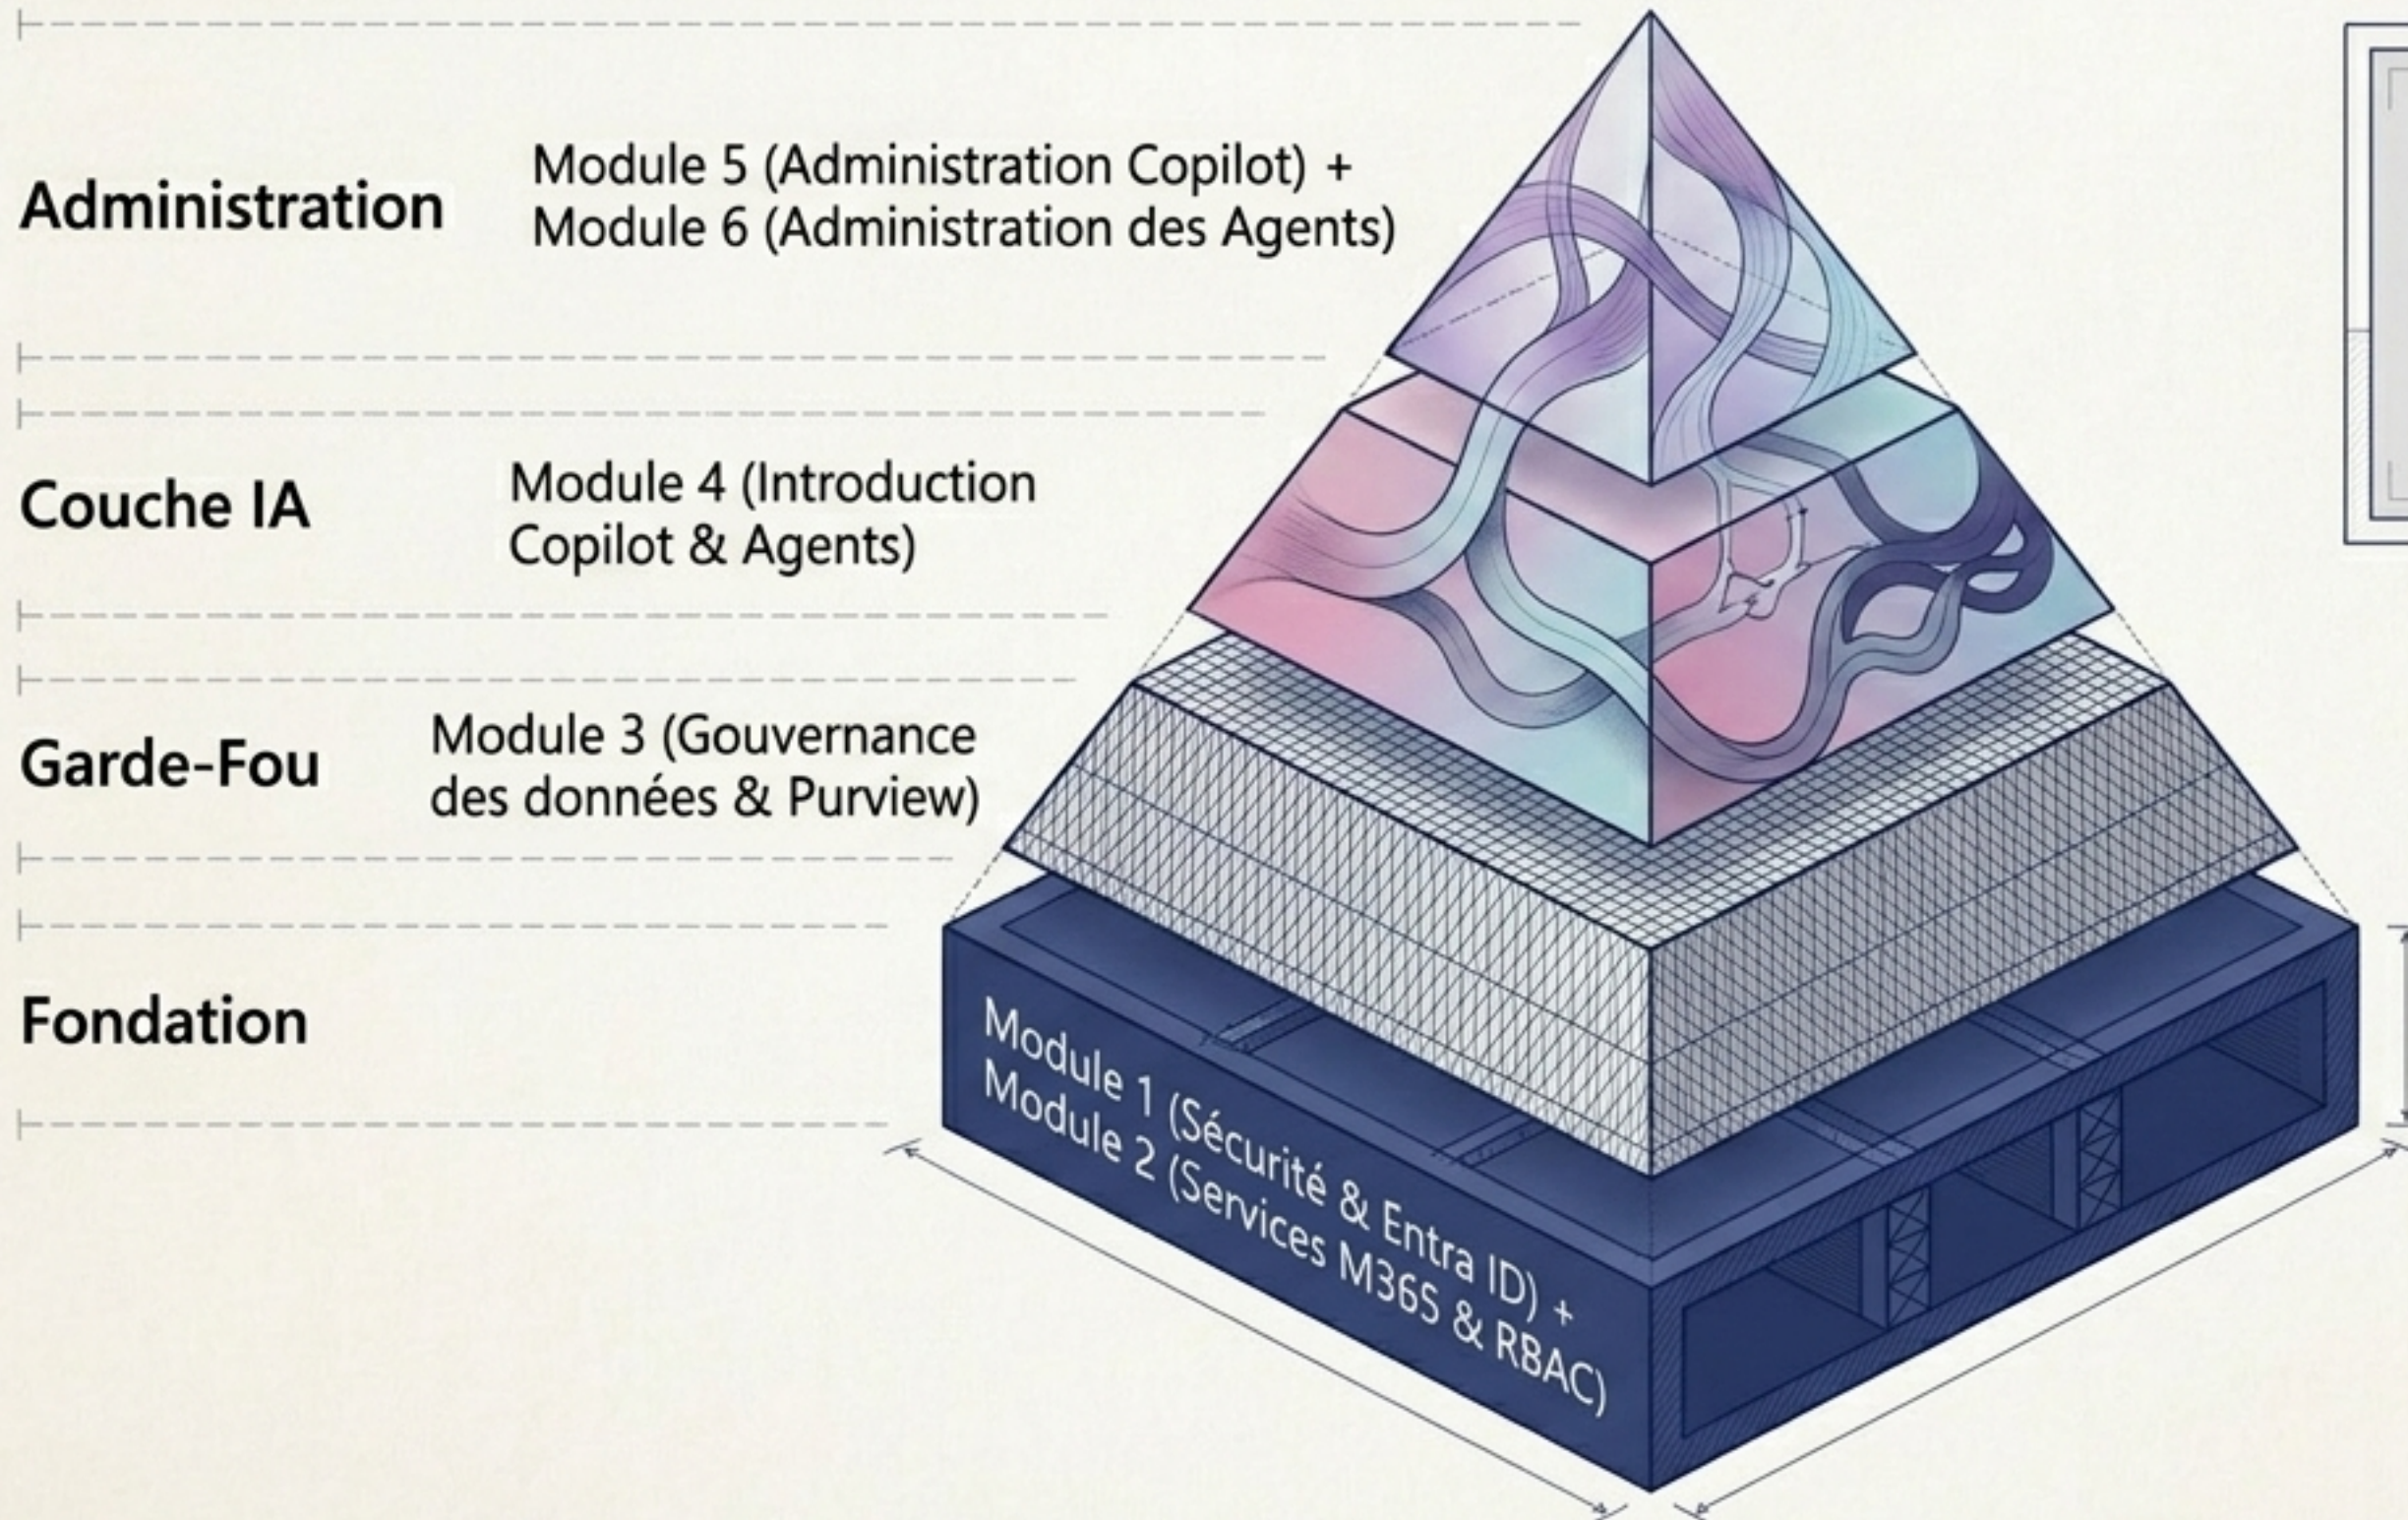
Administration

Module 5 (Administration Copilot) +
Module 6 (Administration des Agents)

Couche IA

Module 4 (Introduction
Copilot & Agents)

Garde-Fou

Module 3 (Gouvernance
des données & Purview)

Fondation

Module 1 (Sécurité & Entra ID) +
Module 2 (Services M365 & RBAC)